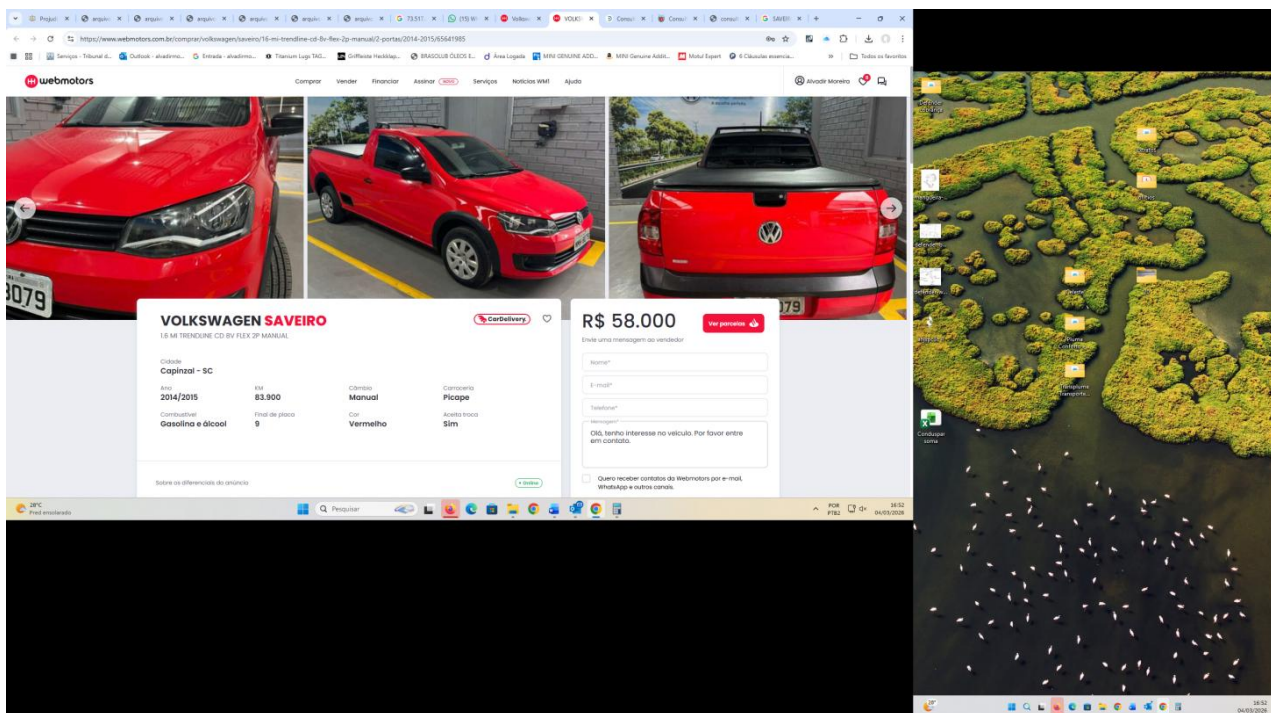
Projeto | arquivo | arquivo | arquivo | arquivo | arquivo | arquivo | 73.517 | (15) W | Volksw | VOLKS | Consul | Consul | consul | SAVEI

https://www.webmotors.com.br/comprar/volkswagen/saveiro/16-mi-trendline-cd-8v-flex-2p-manual/2-portas/2014-2015/65641985

Serviços - Tribunal d... | Outlook - alvadirmo... | Entrada - alvadirmo... | Titanium Lugo TAG... | Griffeiste Heckklap... | BRASOLUB OLEOS E... | Área Logada | MINI GENUINE ADD... | MINI Genuine Additi... | Motul Expert | 6 Cláusulas essencia... | Todos os favoritos

webmotors

Comprar | Vender | Financiar | Assinar NOVO | Serviços | Notícias WM1 | Ajuda

Alvadir Moreira

3079

79

VOLKSWAGEN SAVEIRO

1.6 MI TRENDLINE CD 8V FLEX 2P MANUAL

CarDelivery

Cidade
Capinzal - SC

| Ano | KM | Câmbio | Carroceria |
|---|---|---|---|
| 2014/2015 | 83.900 | Manual | Picape |
| Combustível | Final de placa | Cor | Aceita troca |
| Gasolina e álcool | 9 | Vermelho | Sim |

Sobre os diferenciais do anúncio

R$ 58.000

Ver parcelas

Envie uma mensagem ao vendedor

Nome*

E-mail*

Telefone*

Mensagem*
Olá, tenho interesse no veículo. Por favor entre em contato.

Quero receber contatos da Webmotors por e-mail, WhatsApp e outros canais.

28°C
Pred ensolarado

Pesquisar

POR PTB2

16:52
04/03/2026

Conduspar soma

16:52
04/03/2026